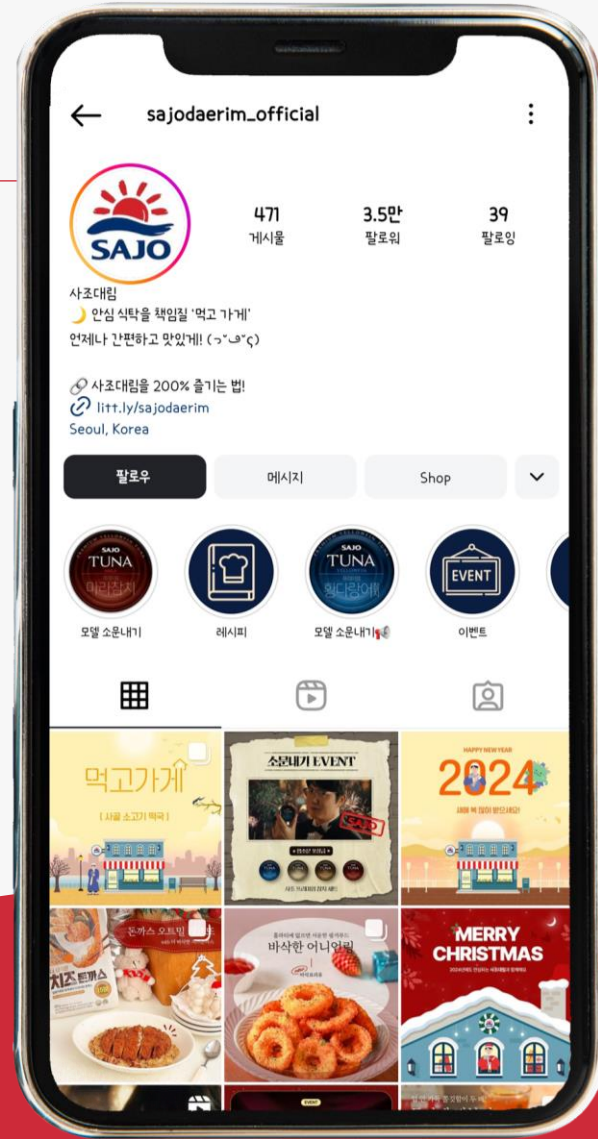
sajodaerim_official

SAJO

471
게시물

3.5만
팔로워

39
팔로잉

사조대림
🌙 안심 식탁을 책임질 '먹고 가게'
언제나 간편하고 맛있게! (っ˘ڡ˘ς)

🔗 사조대림을 200% 즐기는 법!
litt.ly/sajodaerim
Seoul, Korea

팔로우
메시지
Shop

SAJO TUNA
모델 소문내기

레시피

SAJO TUNA
모델 소문내기📢

EVENT
이벤트

먹고가게
[ 사골 소고기 떡국 ]

소문내기 EVENT
SAJO

HAPPY NEW YEAR
2024
새해 복 많이 받으세요!

치즈돈까스
돈까스 오트밀

바삭한 어니언링

MERRY CHRISTMAS